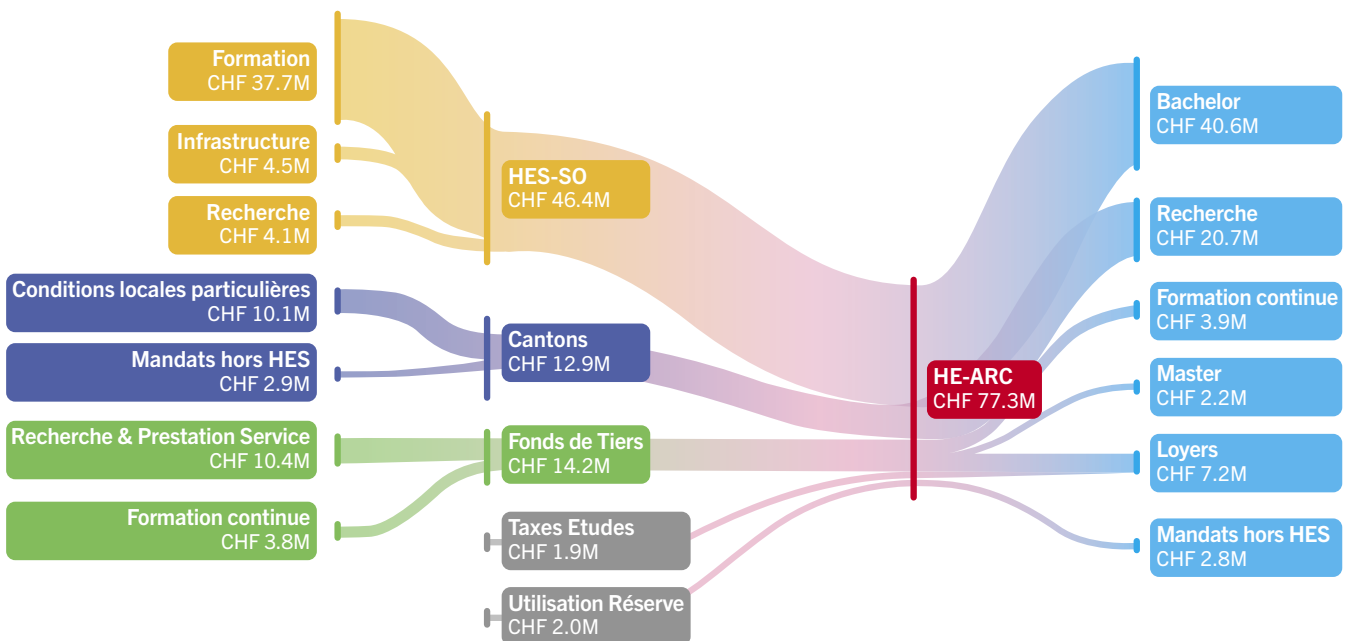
Formation
CHF 37.7M

Infrastructure
CHF 4.5M

Recherche
CHF 4.1M

Conditions locales particulières
CHF 10.1M

Mandats hors HES
CHF 2.9M

Recherche & Prestation Service
CHF 10.4M

Formation continue
CHF 3.8M

HES-SO
CHF 46.4M

Cantons
CHF 12.9M

Fonds de Tiers
CHF 14.2M

Taxes Etudes
CHF 1.9M

Utilisation Réserve
CHF 2.0M

HE-ARC
CHF 77.3M

Bachelor
CHF 40.6M

Recherche
CHF 20.7M

Formation continue
CHF 3.9M

Master
CHF 2.2M

Loyers
CHF 7.2M

Mandats hors HES
CHF 2.8M